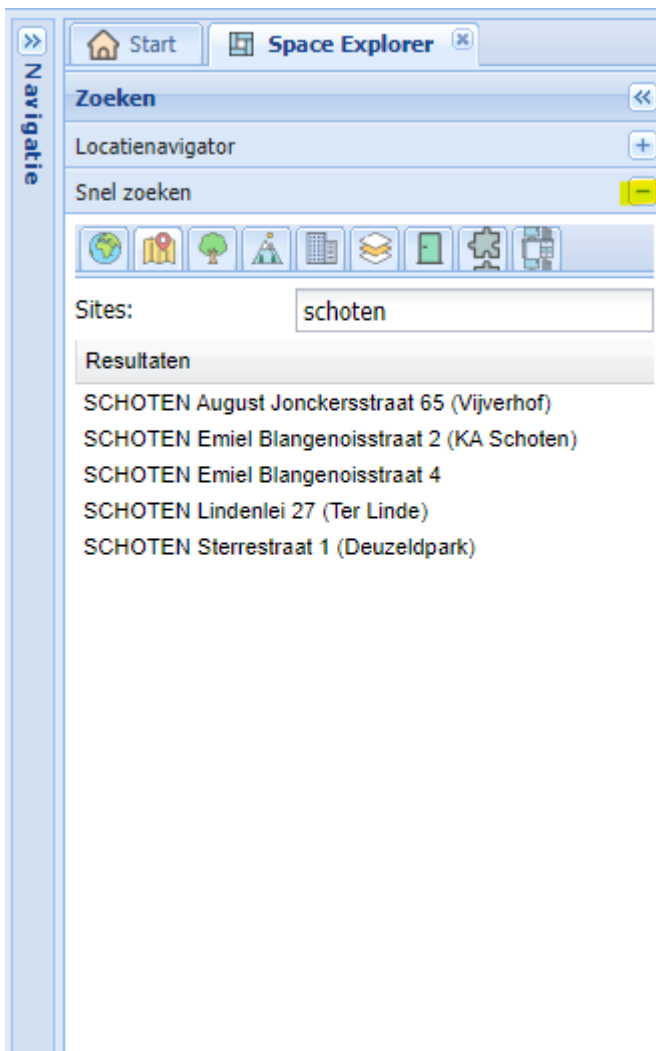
Navigatie

Start
Space Explorer

Zoeken
Locatienavigator
Snel zoeken

Sites: schoten

Resultaten
SCHOTEN August Jonckersstraat 65 (Vijverhof)
SCHOTEN Emiel Blangenoisstraat 2 (KA Schoten)
SCHOTEN Emiel Blangenoisstraat 4
SCHOTEN Lindenlei 27 (Ter Linde)
SCHOTEN Sterrestraat 1 (Deuzeldpark)